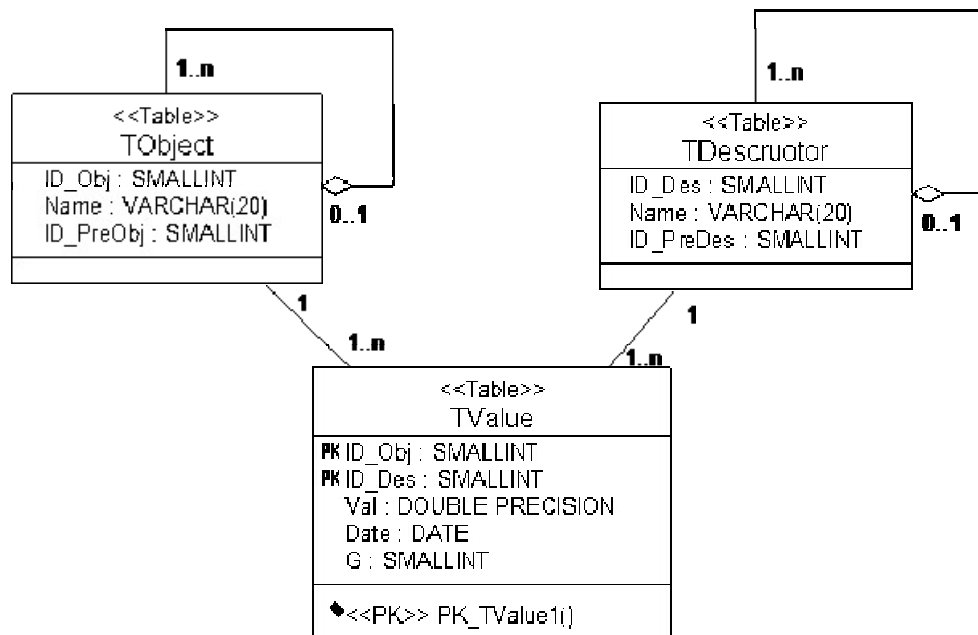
1..n

<<Table>>
TObject

ID_Obj : SMALLINT
Name : VARCHAR(20)
ID_PreObj : SMALLINT

0..1

1..n

<<Table>>
TDescruotor

ID_Des : SMALLINT
Name : VARCHAR(20)
ID_PreDes : SMALLINT

0..1

1

1..n

1

1..n

<<Table>>
TValue

PK ID_Obj : SMALLINT
PK ID_Des : SMALLINT
Val : DOUBLE PRECISION
Date : DATE
G : SMALLINT

<<PK>> PK_TValue1()